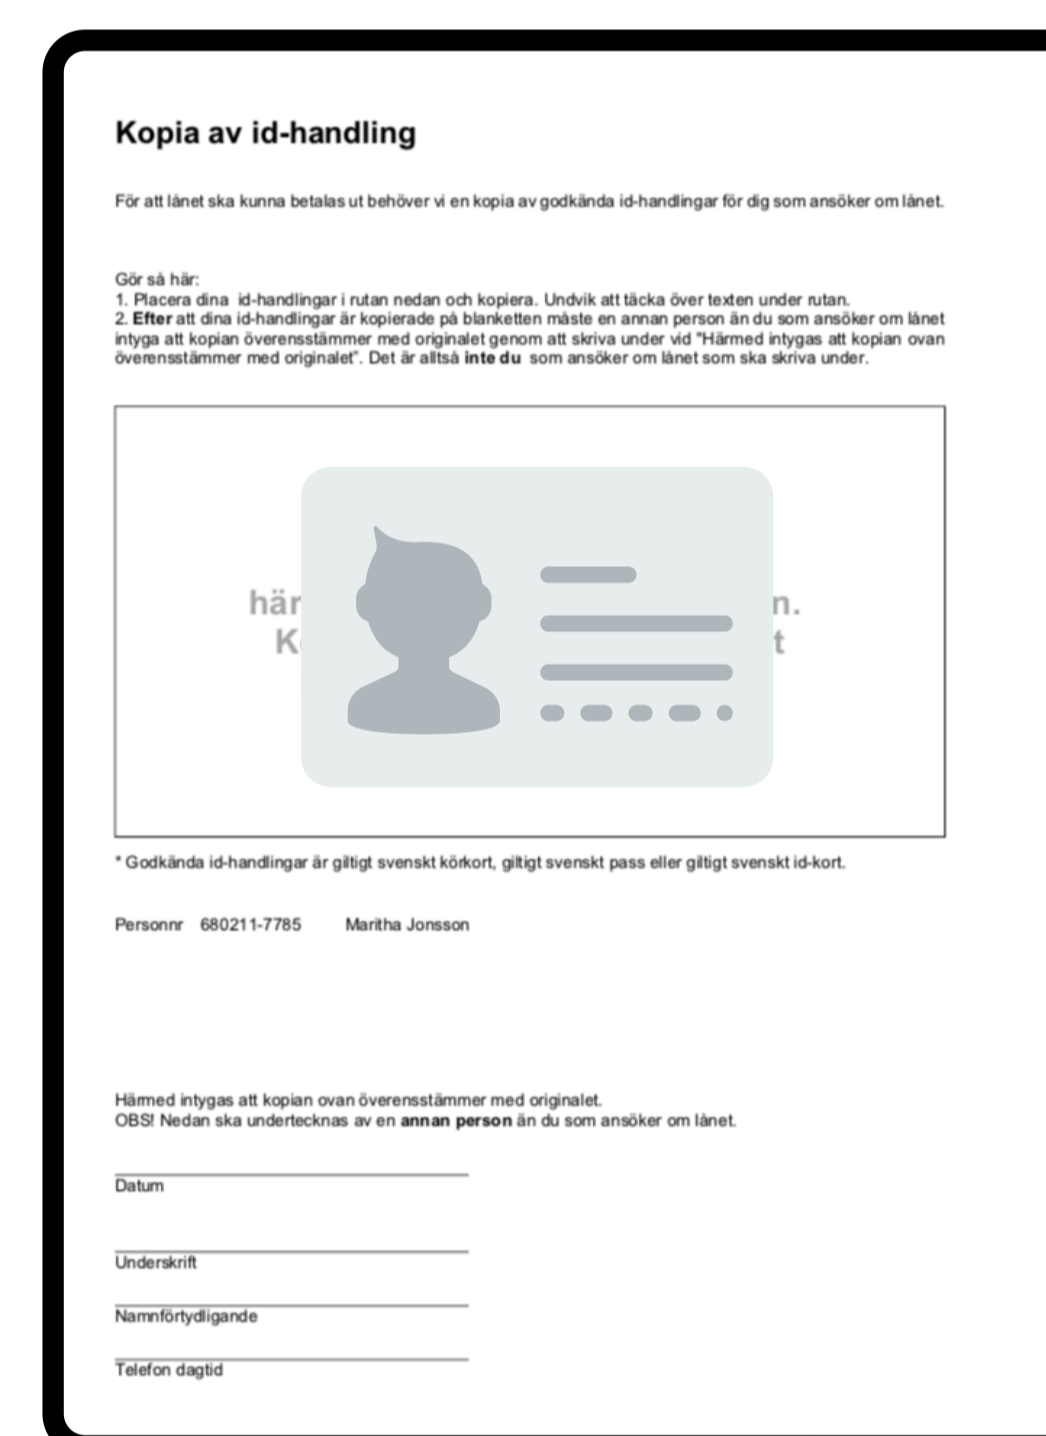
Kopia av id-handling

För att lånet ska kunna betalas ut behöver vi en kopia av godkända id-handlingar för dig som ansöker om lånet.

Gör så här:
1. Placera dina id-handlingar i rutan nedan och kopiera. Undvik att täcka över texten under rutan.
2. Efter att dina id-handlingar är kopierade på blanketten måste en annan person än du som ansöker om lånet intyga att kopian överensstämmer med originalet genom att skriva under vid "Härmed intygas att kopian ovan överensstämmer med originalet". Det är alltså inte du som ansöker om lånet som ska skriva under.

här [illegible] n.
K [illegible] t

* Godkända id-handlingar är giltigt svenskt körkort, giltigt svenskt pass eller giltigt svenskt id-kort.

Personnr 680211-7785 Maritha Jonsson

Härmed intygas att kopian ovan överensstämmer med originalet.
OBS! Nedan ska undertecknas av en annan person än du som ansöker om lånet.

Datum

Underskrift

Namnförtydligande

Telefon dagtid